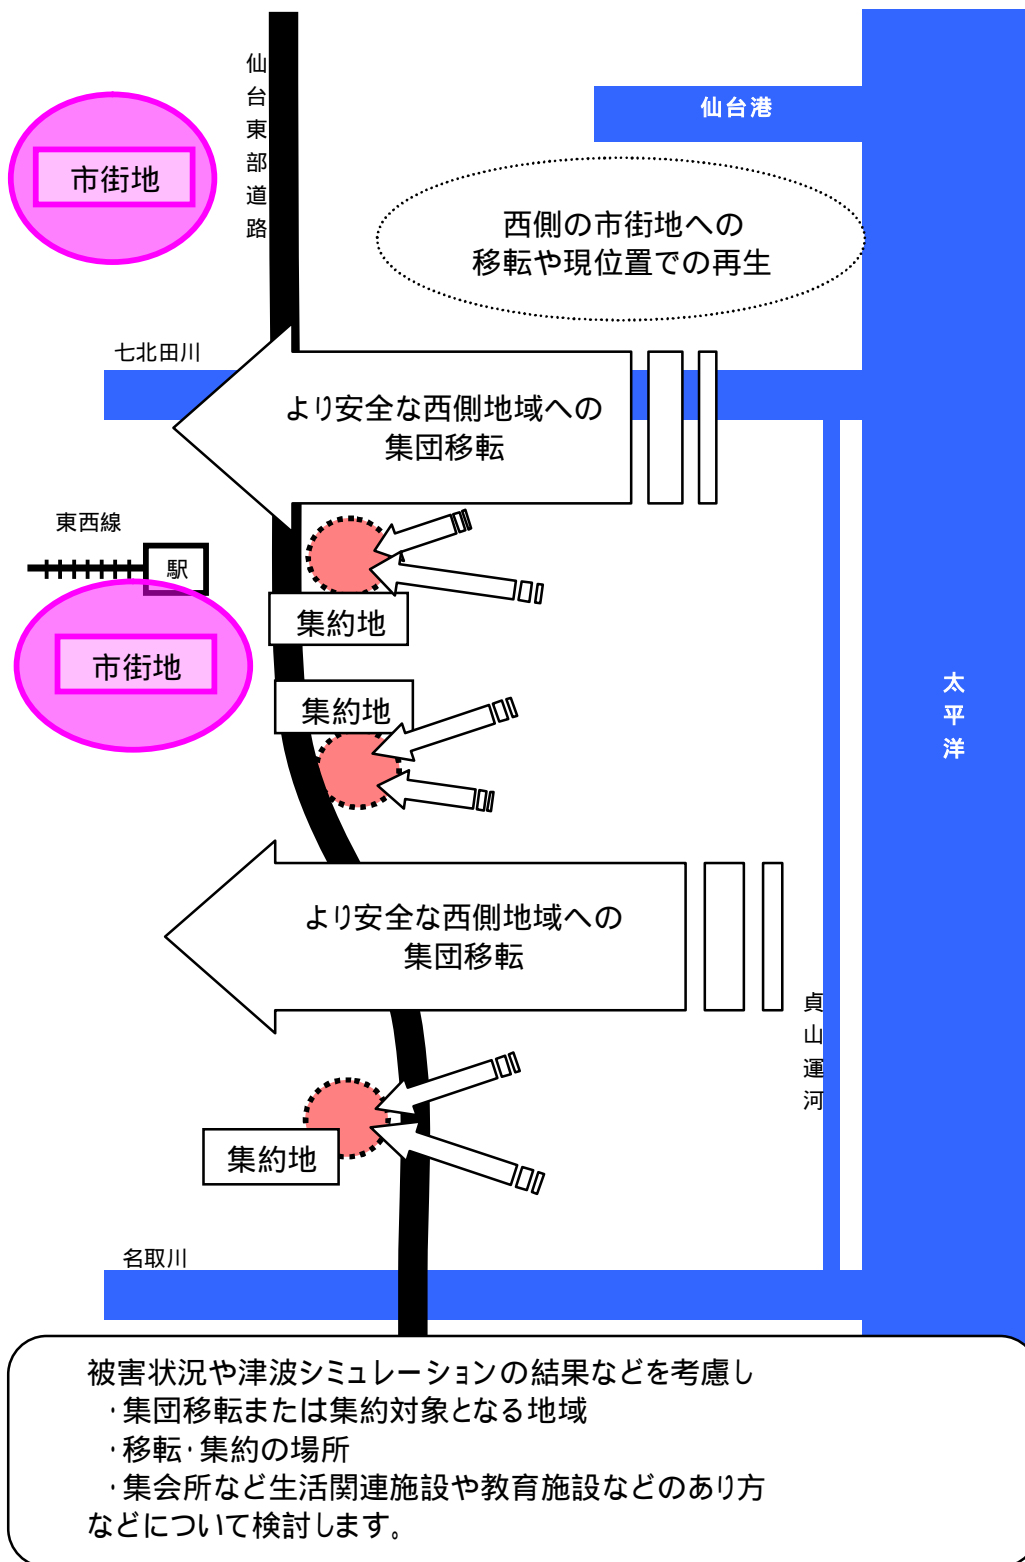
仙台東部道路

仙台港

市街地

西側の市街地への
移転や現位置での再生

七北田川

より安全な西側地域への
集団移転

東西線

駅

集約地

市街地

集約地

太平洋

より安全な西側地域への
集団移転

貞山運河

集約地

名取川

被害状況や津波シミュレーションの結果などを考慮し
・集団移転または集約対象となる地域
・移転･集約の場所
・集会所など生活関連施設や教育施設などのあり方
などについて検討します。